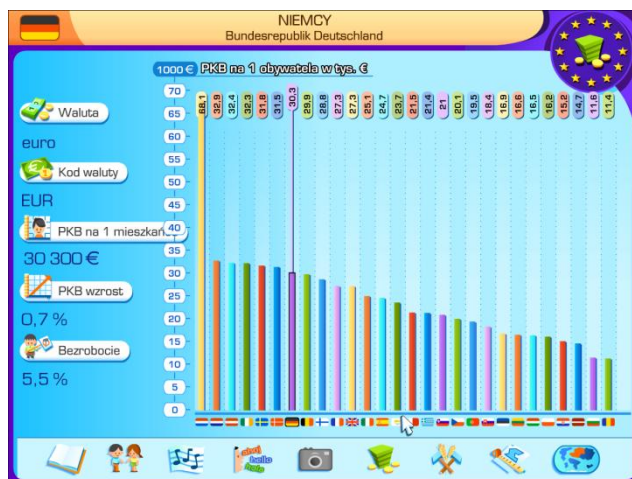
NIEMCY
Bundesrepublik Deutschland

1000 € PKB na 1 obywatela w tys. €

Waluta
euro
Kod waluty
EUR
PKB na 1 mieszkan
30 300 €
PKB wzrost
0,7 %
Bezrobocie
5,5 %

70
65
60
55
50
45
40
35
30
25
20
15
10
5
0

88,1
32,9
32,4
32,3
31,8
31,5
30,3
29,9
28,8
27,3
27,3
25,1
24,7
23,7
21,5
21,4
21
20,1
19,5
18,4
15,9
16,6
16,5
16,2
15,2
14,7
11,6
11,4

ahoj hello hola